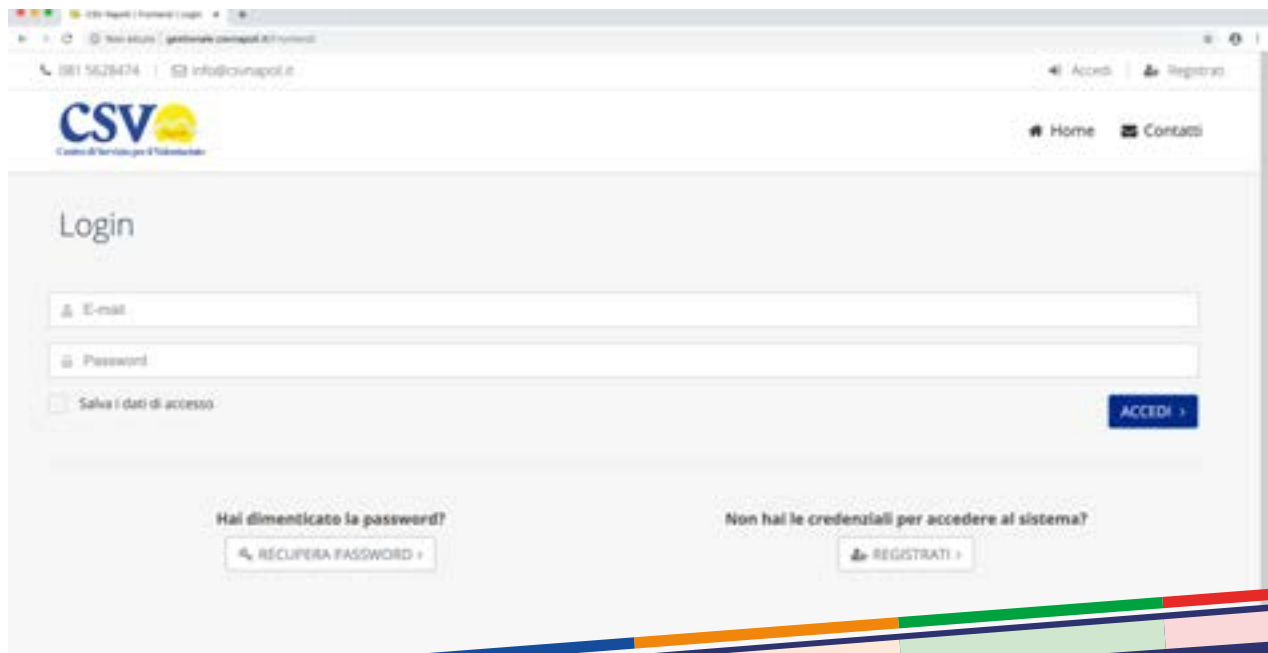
CSV Napoli | Formarsi | Login
Non sicuro | gestionale.csvnapoli.it/formarsi

081 5628474 | info@csvnapoli.it
Accedi | Registrati

CSV Napoli
Centro di Servizio per il Volontariato

Home
Contatti

Login

E-mail

Password

Salva i dati di accesso

ACCEDI ›

Hai dimenticato la password?
RECUPERA PASSWORD ›

Non hai le credenziali per accedere al sistema?
REGISTRATI ›